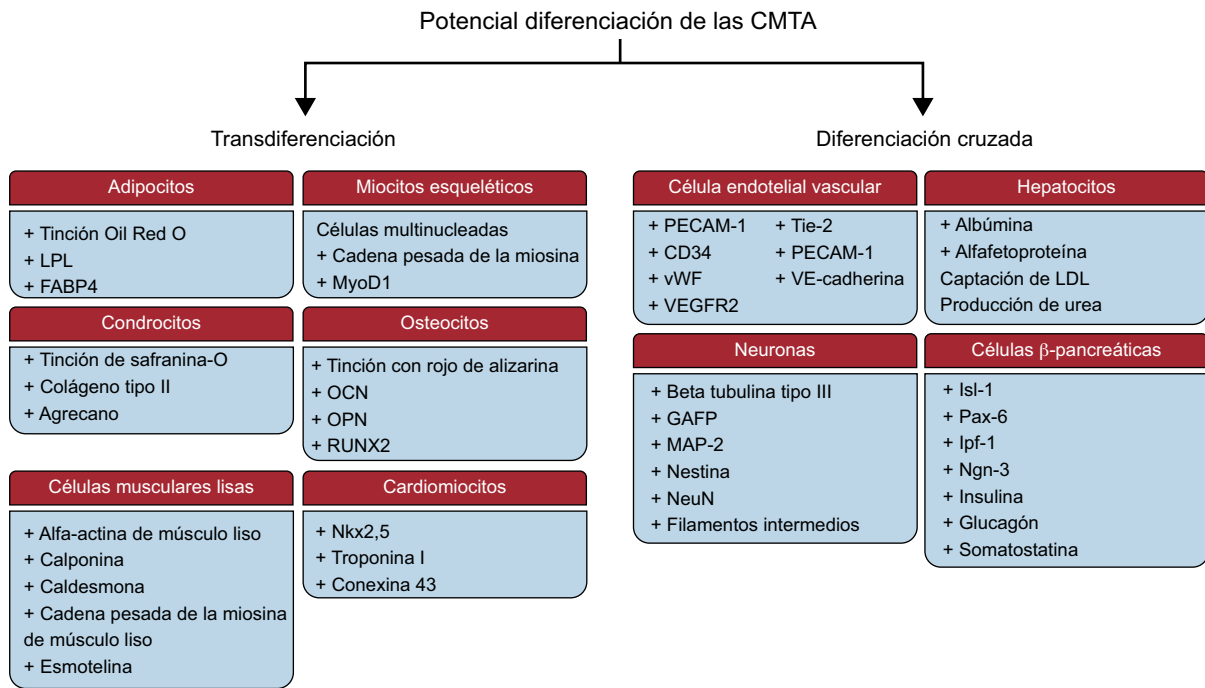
Potencial diferenciación de las CMTA

Transdiferenciación

Adipocitos
+ Tinción Oil Red O
+ LPL
+ FABP4

Miocitos esqueléticos
Células multinucleadas
+ Cadena pesada de la miosina
+ MyoD1

Condrocitos
+ Tinción de safranina-O
+ Colágeno tipo II
+ Agrecano

Osteocitos
+ Tinción con rojo de alizarina
+ OCN
+ OPN
+ RUNX2

Células musculares lisas
+ Alfa-actina de músculo liso
+ Calponina
+ Caldesmona
+ Cadena pesada de la miosina de músculo liso
+ Esmotelina

Cardiomiocitos
+ Nkx2,5
+ Troponina I
+ Conexina 43

Diferenciación cruzada

Célula endotelial vascular
+ PECAM-1
+ CD34
+ vWF
+ VEGFR2
+ Tie-2
+ PECAM-1
+ VE-cadherina

Hepatocitos
+ Albúmina
+ Alfafetoproteína
Captación de LDL
Producción de urea

Neuronas
+ Beta tubulina tipo III
+ GAFP
+ MAP-2
+ Nestina
+ NeuN
+ Filamentos intermedios

Células $\beta$-pancreáticas
+ Isl-1
+ Pax-6
+ Ipf-1
+ Ngn-3
+ Insulina
+ Glucagón
+ Somatostatina